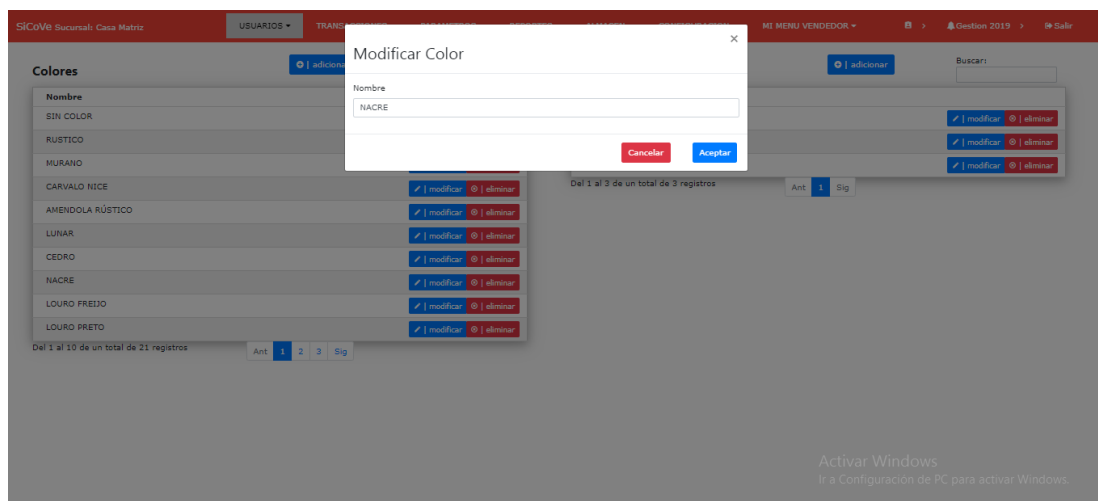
SiCoVe Sucursal: Casa Matriz

USUARIOS ▾ TRANS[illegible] MI MENU VENDEDOR ▾ Gestion 2019 › Salir

Colores

| adiciona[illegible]

| Nombre |  |
|---|---|
| SIN COLOR |  |
| RUSTICO |  |
| MURANO |  |
| CARVALO NICE | \| modificar ⊗ \| eliminar |
| AMENDOLA RÚSTICO | \| modificar ⊗ \| eliminar |
| LUNAR | \| modificar ⊗ \| eliminar |
| CEDRO | \| modificar ⊗ \| eliminar |
| NACRE | \| modificar ⊗ \| eliminar |
| LOURO FREIJO | \| modificar ⊗ \| eliminar |
| LOURO PRETO | \| modificar ⊗ \| eliminar |

Del 1 al 10 de un total de 21 registros

Ant 1 2 3 Sig

| adicionar

Buscar:

| modificar ⊗ | eliminar
| modificar ⊗ | eliminar
| modificar ⊗ | eliminar

Del 1 al 3 de un total de 3 registros

Ant 1 Sig

Modificar Color ×

Nombre

NACRE

Cancelar Aceptar

Activar Windows
Ir a Configuración de PC para activar Windows.